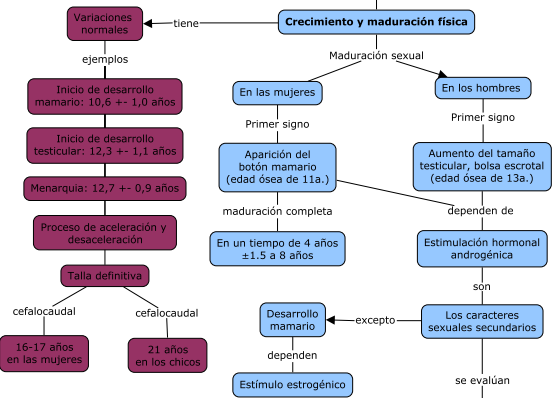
Crecimiento y maduración física

tiene

Variaciones normales

ejemplos

Inicio de desarrollo mamario: 10,6 +- 1,0 años

Inicio de desarrollo testicular: 12,3 +- 1,1 años

Menarquia: 12,7 +- 0,9 años

Proceso de aceleración y desaceleración

Talla definitiva

cefalocaudal

cefalocaudal

16-17 años en las mujeres

21 años en los chicos

Maduración sexual

En las mujeres

Primer signo

Aparición del botón mamario (edad ósea de 11a.)

maduración completa

En un tiempo de 4 años ±1.5 a 8 años

En los hombres

Primer signo

Aumento del tamaño testicular, bolsa escrotal (edad ósea de 13a.)

dependen de

Estimulación hormonal androgénica

son

Los caracteres sexuales secundarios

excepto

Desarrollo mamario

dependen

Estímulo estrogénico

se evalúan